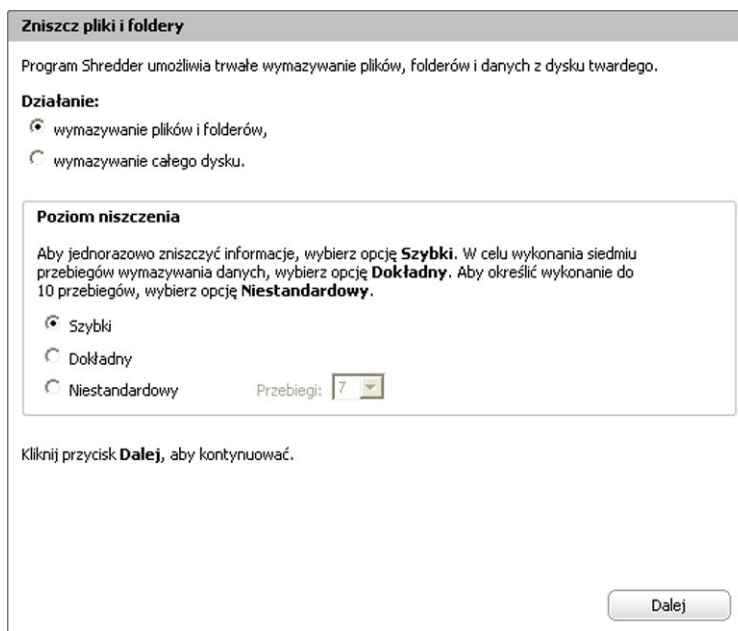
Zniszcz pliki i foldery

Program Shredder umożliwia trwałe wymazywanie plików, folderów i danych z dysku twardego.

Działanie:

wymazywanie plików i folderów,

wymazywanie całego dysku.

Poziom niszczenia

Aby jednorazowo zniszczyć informacje, wybierz opcję Szybki. W celu wykonania siedmiu przebiegów wymazywania danych, wybierz opcję Dokładny. Aby określić wykonanie do 10 przebiegów, wybierz opcję Niestandardowy.

Szybki

Dokładny

Niestandardowy

Przebiegi: 7

Kliknij przycisk Dalej, aby kontynuować.

Dalej